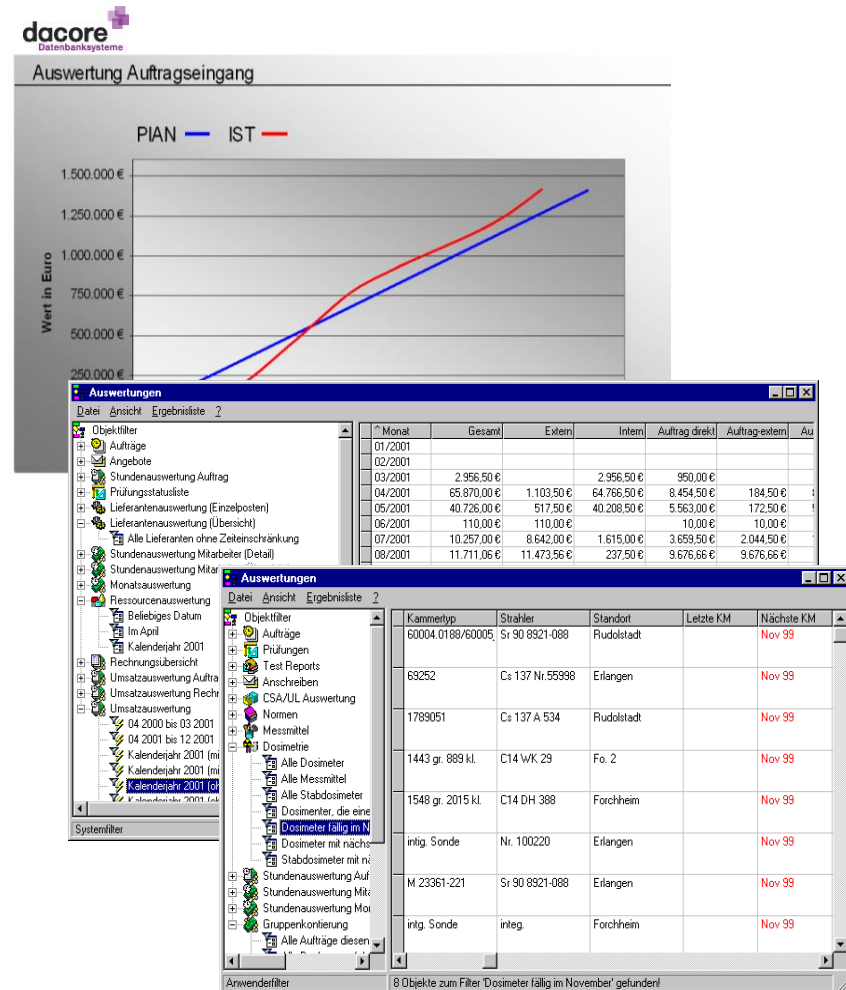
dacore
Datenbanksysteme

Auswertung Auftragseingang

PlAN IST

1.500.000 €
1.250.000 €
1.000.000 €
750.000 €
500.000 €
250.000 €

Wert in Euro

Auswertungen
Datei Ansicht Ergebnisliste ?

Objektfilter
Aufträge
Angebote
Stundenauswertung Auftrag
Prüfungsstatusliste
Lieferantenauswertung (Einzelposten)
Lieferantenauswertung (Übersicht)
Alle Lieferanten ohne Zeiteinschränkung
Stundenauswertung Mitarbeiter (Detail)
Stundenauswertung Mitar
Monatsauswertung
Ressourcenauswertung
Beliebiges Datum
Im April
Kalenderjahr 2001
Rechnungsübersicht
Umsatzauswertung Auftra
Umsatzauswertung Rechn
Umsatzauswertung
04 2000 bis 03 2001
04 2001 bis 12 2001
Kalenderjahr 2001 (mi
Kalenderjahr 2001 (mi
Kalenderjahr 2001 (oh
Kalenderjahr 2001 (ok
Systemfilter

| Monat | Gesamt | Extern | Intern | Auftrag direkt | Auftrag-extern | Au |
|---|---|---|---|---|---|---|
| 01/2001 | | | | | | |
| 02/2001 | | | | | | |
| 03/2001 | 2.956,50 € | | 2.956,50 € | 950,00 € | | |
| 04/2001 | 65.870,00 € | 1.103,50 € | 64.766,50 € | 8.454,50 € | 184,50 € | |
| 05/2001 | 40.726,00 € | 517,50 € | 40.208,50 € | 5.563,00 € | 172,50 € | |
| 06/2001 | 110,00 € | 110,00 € | | 10,00 € | 10,00 € | |
| 07/2001 | 10.257,00 € | 8.642,00 € | 1.615,00 € | 3.659,50 € | 2.044,50 € | |
| 08/2001 | 11.711,06 € | 11.473,56 € | 237,50 € | 9.676,66 € | 9.676,66 € | |

Auswertungen
Datei Ansicht Ergebnisliste ?

Objektfilter
Aufträge
Prüfungen
Test Reports
Anschreiben
CSA/UL Auswertung
Normen
Messmittel
Dosimetrie
Alle Dosimeter
Alle Messmittel
Alle Stabdosimeter
Dosimenter, die eine
Dosimeter fällig im N
Dosimeter mit nächs
Stabdosimeter mit nä
Stundenauswertung Auf
Stundenauswertung Mita
Stundenauswertung Mon
Gruppenkontierung
Alle Aufträge diesen
Anwenderfilter

| Kammertyp | Strahler | Standort | Letzte KM | Nächste KM |
|---|---|---|---|---|
| 60004.0188/60005 | Sr 90 8921-088 | Rudolstadt | | Nov 99 |
| 69252 | Cs 137 Nr.55998 | Erlangen | | Nov 99 |
| 1789051 | Cs 137 A 534 | Rudolstadt | | Nov 99 |
| 1443 gr. 889 kl. | C14 WK 29 | Fo. 2 | | Nov 99 |
| 1548 gr. 2015 kl. | C14 DH 388 | Forchheim | | Nov 99 |
| intig. Sonde | Nr. 100220 | Erlangen | | Nov 99 |
| M 23361-221 | Sr 90 8921-088 | Erlangen | | Nov 99 |
| intg. Sonde | integ. | Forchheim | | Nov 99 |

8 Objekte zum Filter 'Dosimeter fällig im November' gefunden!